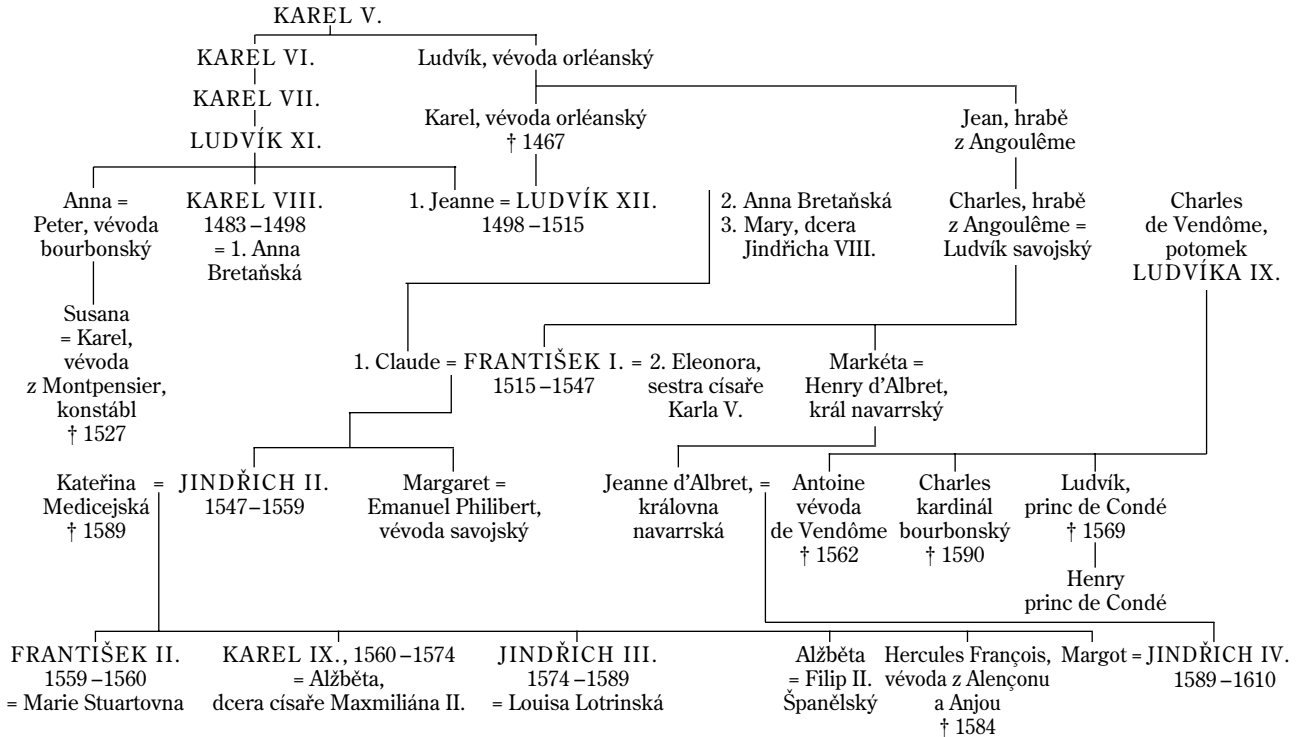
KAREL V.

KAREL VI.

Ludvík, vévoda orléanský

KAREL VII.

LUDVÍK XI.

Karel, vévoda orléanský
† 1467

Jean, hrabě
z Angoulême

Anna =
Peter, vévoda
bourbonský

KAREL VIII.
1483 –1498
= 1. Anna
Bretaňská

1. Jeanne = LUDVÍK XII.
1498 –1515

2. Anna Bretaňská
3. Mary, dcera
Jindřicha VIII.

Charles, hrabě
z Angoulême =
Ludvík savojský

Charles
de Vendôme,
potomek
LUDVÍKA IX.

Susana
= Karel,
vévoda
z Montpensier,
konstábl
† 1527

1. Claude = FRANTIŠEK I. = 2. Eleonora,
1515 –1547
sestra císaře
Karla V.

Markéta =
Henry d’Albret,
král navarrský

Kateřina =
Medicejská
† 1589

JINDŘICH II.
1547 –1559

Margaret =
Emanuel Philibert,
vévoda savojský

Jeanne d’Albret, =
královna
navarrská

Antoine
vévoda
de Vendôme
† 1562

Charles
kardinál
bourbonský
† 1590

Ludvík,
princ de Condé
† 1569

Henry
princ de Condé

FRANTIŠEK II.
1559 –1560
= Marie Stuartovna

KAREL IX., 1560 –1574
= Alžběta,
dcera císaře Maxmiliána II.

JINDŘICH III.
1574 –1589
= Louisa Lotrinská

Alžběta
= Filip II.
Španělský

Hercules François,
vévoda z Alençonu
a Anjou
† 1584

Margot = JINDŘICH IV.
1589 –1610